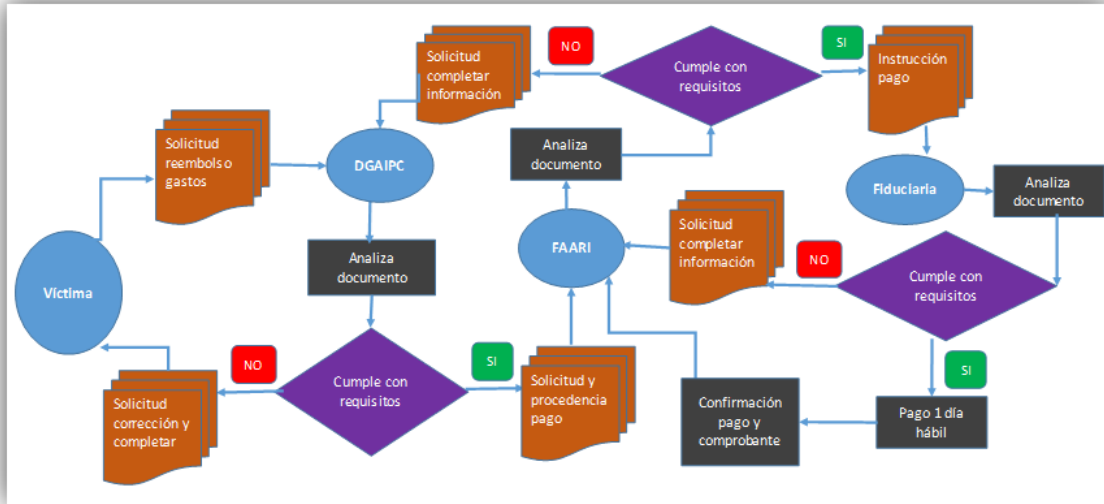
Solicitud completar información

NO

Cumple con requisitos

SI

Instrucción pago

Solicitud reembolso gastos

DGAIPC

Analiza documento

Fiduciaria

Analiza documento

Víctima

Analiza documento

FAARI

Solicitud completar información

NO

Cumple con requisitos

NO

Cumple con requisitos

SI

Solicitud y procedencia pago

SI

Solicitud corrección y completar

Confirmación pago y comprobante

Pago 1 día hábil